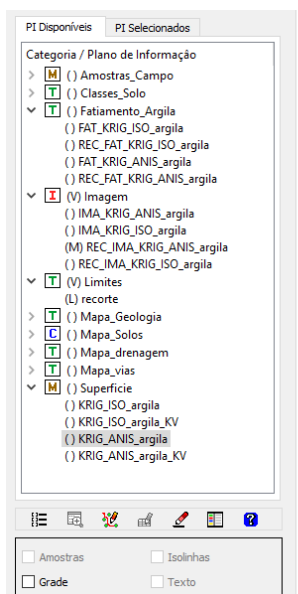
PI Disponíveis | PI Selecionados

Categoria / Plano de Informação

M () Amostras_Campo
T () Classes_Solo
T () Fatiamento_Argila
() FAT_KRIG_ISO_argila
() REC_FAT_KRIG_ISO_argila
() FAT_KRIG_ANIS_argila
() REC_FAT_KRIG_ANIS_argila
I (V) Imagem
() IMA_KRIG_ANIS_argila
() IMA_KRIG_ISO_argila
(M) REC_IMA_KRIG_ANIS_argila
() REC_IMA_KRIG_ISO_argila
T (V) Limites
(L) recorte
T () Mapa_Geologia
C () Mapa_Solos
T () Mapa_drenagem
T () Mapa_vias
M () Superficie
() KRIG_ISO_argila
() KRIG_ISO_argila_KV
() KRIG_ANIS_argila
() KRIG_ANIS_argila_KV

Amostras
Isolinhas
Grade
Texto